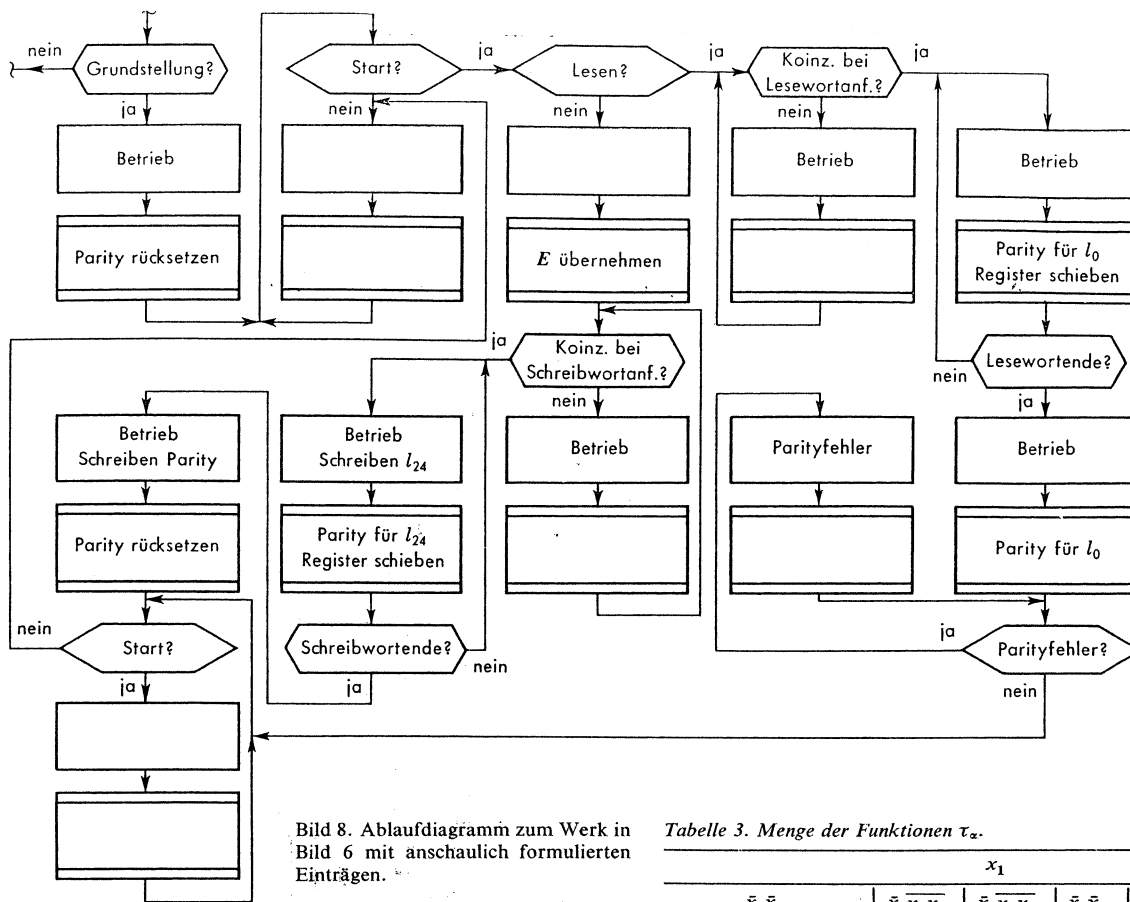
nein

Grundstellung?

ja

Betrieb

Parity rücksetzen

Start?

nein

ja

Lesen?

nein

$E$ übernehmen

ja

Koinz. bei Lesewortanf.?

nein

Betrieb

ja

Betrieb

Parity für $l_0$ Register schieben

Lesewortende?

nein

ja

Betrieb

Parity für $l_0$

ja

Koinz. bei Schreibwortanf.?

nein

Betrieb

Betrieb Schreiben Parity

Parity rücksetzen

Betrieb Schreiben $l_{24}$

Parity für $l_{24}$ Register schieben

Schreibwortende?

nein

ja

Parityfehler

ja

Parityfehler?

nein

nein

Start?

ja

Bild 8. Ablaufdiagramm zum Werk in Bild 6 mit anschaulich formulierten Einträgen.

Tabelle 3. Menge der Funktionen $\tau_\alpha$.

$x_1$

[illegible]